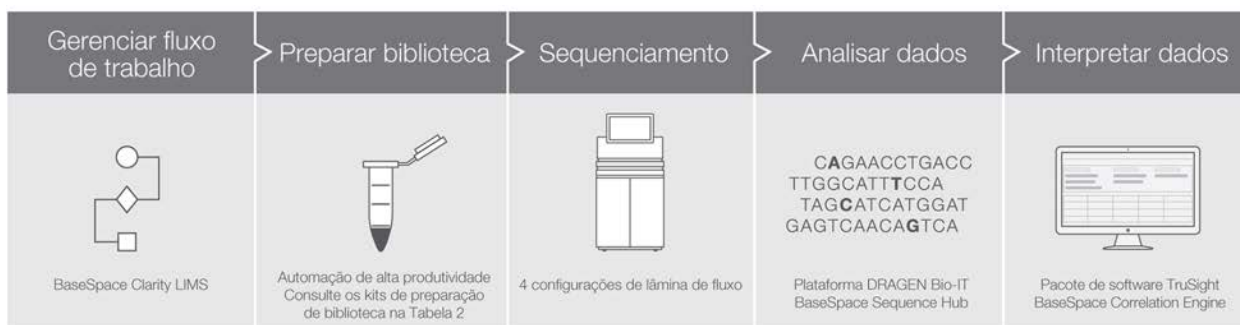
Gerenciar fluxo de trabalho

Preparar biblioteca

Sequenciamento

Analisar dados

Interpretar dados

BaseSpace Clarity LIMS

Automação de alta produtividade
Consulte os kits de preparação de biblioteca na Tabela 2

4 configurações de lâmina de fluxo

CAGAACCTGACC
TTGGCATTTCCA
TAGCATCATGGAT
GAGTCAACAGTCA

Plataforma DRAGEN Bio-IT
BaseSpace Sequence Hub

Pacote de software TruSight
BaseSpace Correlation Engine